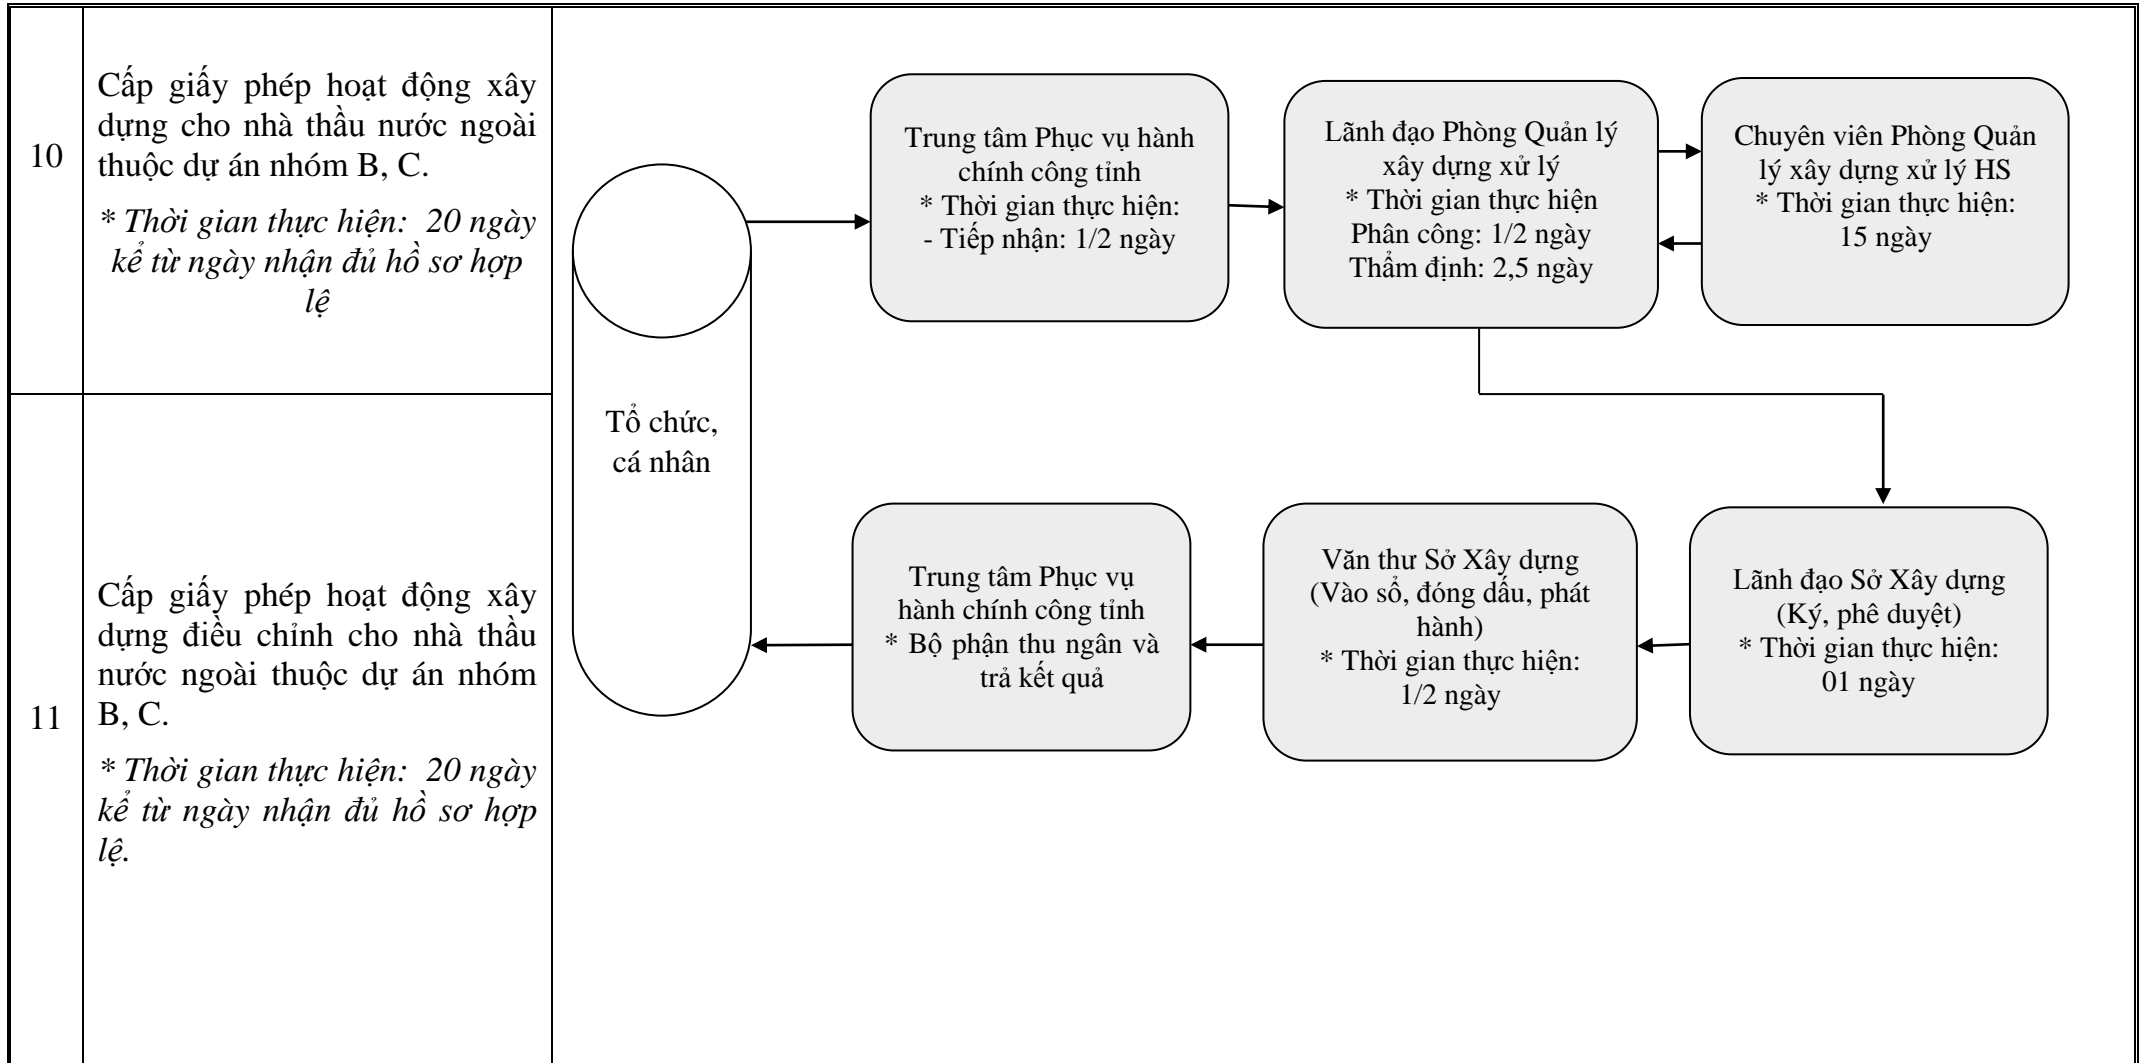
| | | |
|---|---|---|
| 10 | Cấp giấy phép hoạt động xây dựng cho nhà thầu nước ngoài thuộc dự án nhóm B, C.<br>*\* Thời gian thực hiện: 20 ngày kể từ ngày nhận đủ hồ sơ hợp lệ* | |
| 11 | Cấp giấy phép hoạt động xây dựng điều chỉnh cho nhà thầu nước ngoài thuộc dự án nhóm B, C.<br>*\* Thời gian thực hiện: 20 ngày kể từ ngày nhận đủ hồ sơ hợp lệ.* | |

Tổ chức, cá nhân

Trung tâm Phục vụ hành chính công tỉnh
\* Thời gian thực hiện:
- Tiếp nhận: 1/2 ngày

Lãnh đạo Phòng Quản lý xây dựng xử lý
\* Thời gian thực hiện
Phân công: 1/2 ngày
Thẩm định: 2,5 ngày

Chuyên viên Phòng Quản lý xây dựng xử lý HS
\* Thời gian thực hiện:
15 ngày

Lãnh đạo Sở Xây dựng
(Ký, phê duyệt)
\* Thời gian thực hiện:
01 ngày

Văn thư Sở Xây dựng
(Vào sổ, đóng dấu, phát hành)
\* Thời gian thực hiện:
1/2 ngày

Trung tâm Phục vụ hành chính công tỉnh
\* Bộ phận thu ngân và trả kết quả